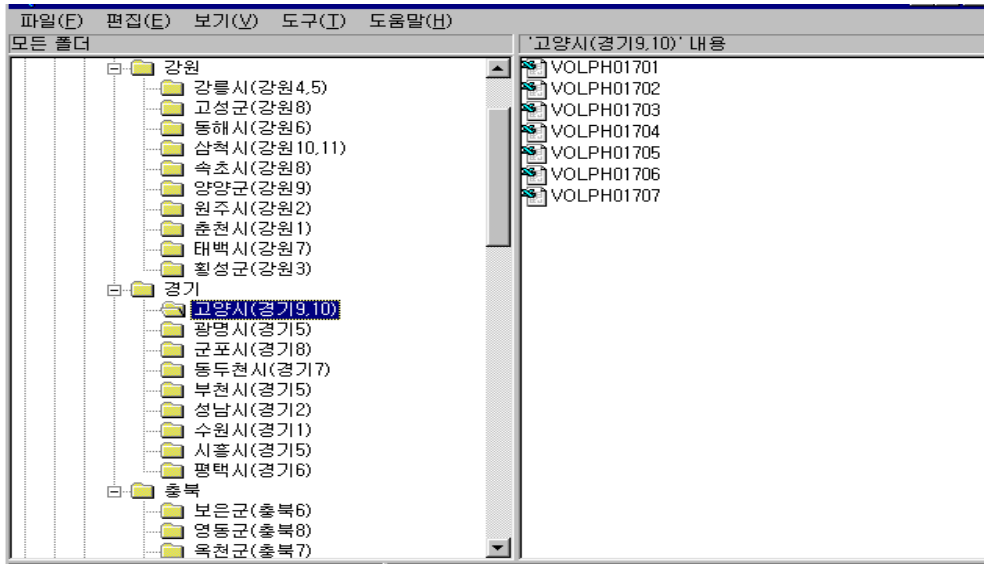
파일(F) 편집(E) 보기(V) 도구(T) 도움말(H)

모든 폴더

강원
강릉시(강원4,5)
고성군(강원8)
동해시(강원6)
삼척시(강원10,11)
속초시(강원8)
양양군(강원9)
원주시(강원2)
춘천시(강원1)
태백시(강원7)
횡성군(강원3)
경기
고양시(경기9,10)
광명시(경기5)
군포시(경기8)
동두천시(경기7)
부천시(경기5)
성남시(경기2)
수원시(경기1)
시흥시(경기5)
평택시(경기6)
충북
보은군(충북6)
영동군(충북8)
옥천군(충북7)

'고양시(경기9,10)' 내용

VOLPH01701
VOLPH01702
VOLPH01703
VOLPH01704
VOLPH01705
VOLPH01706
VOLPH01707